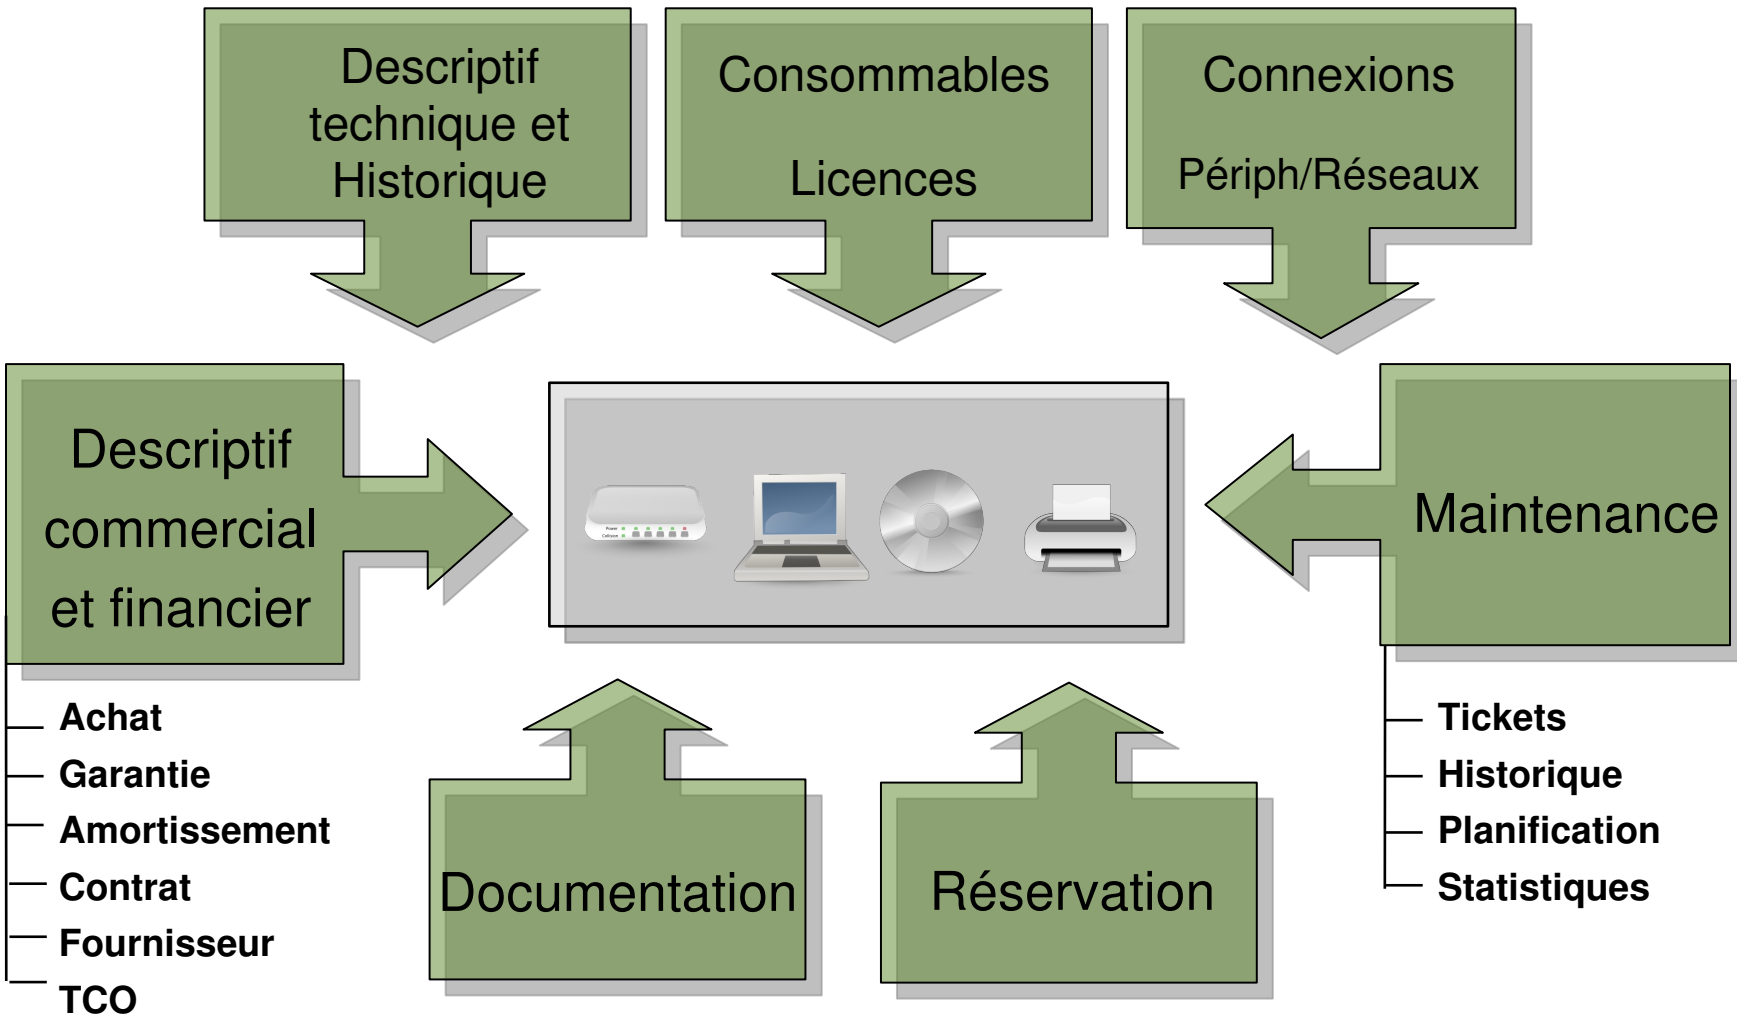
Descriptif technique et Historique

Consommables

Licences

Connexions

Périph/Réseaux

Descriptif commercial et financier

Achat
Garantie
Amortissement
Contrat
Fournisseur
TCO

Maintenance

Tickets
Historique
Planification
Statistiques

Documentation

Réservation